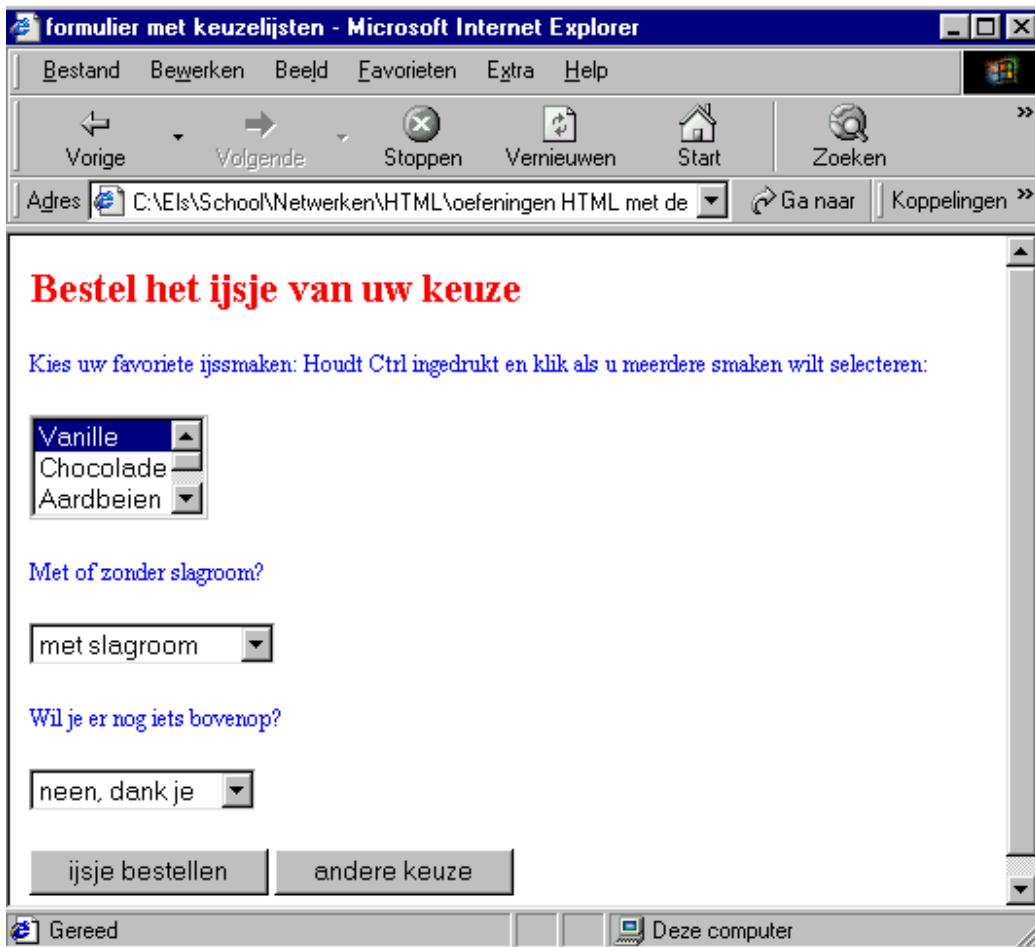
formulier met keuzelijsten - Microsoft Internet Explorer

Bestand Bewerken Beeld Favorieten Extra Help

Vorige Volgende Stoppen Vernieuwen Start Zoeken

Adres C:\Els\School\Netwerken\HTML\oefeningen HTML met de Ga naar Koppelingen

Bestel het ijsje van uw keuze

Kies uw favoriete ijssmaken: Houdt Ctrl ingedrukt en klik als u meerdere smaken wilt selecteren:

Vanille
Chocolade
Aardbeien

Met of zonder slagroom?

met slagroom

Wil je er nog iets bovenop?

neen, dank je

ijsje bestellen andere keuze

Gereed Deze computer